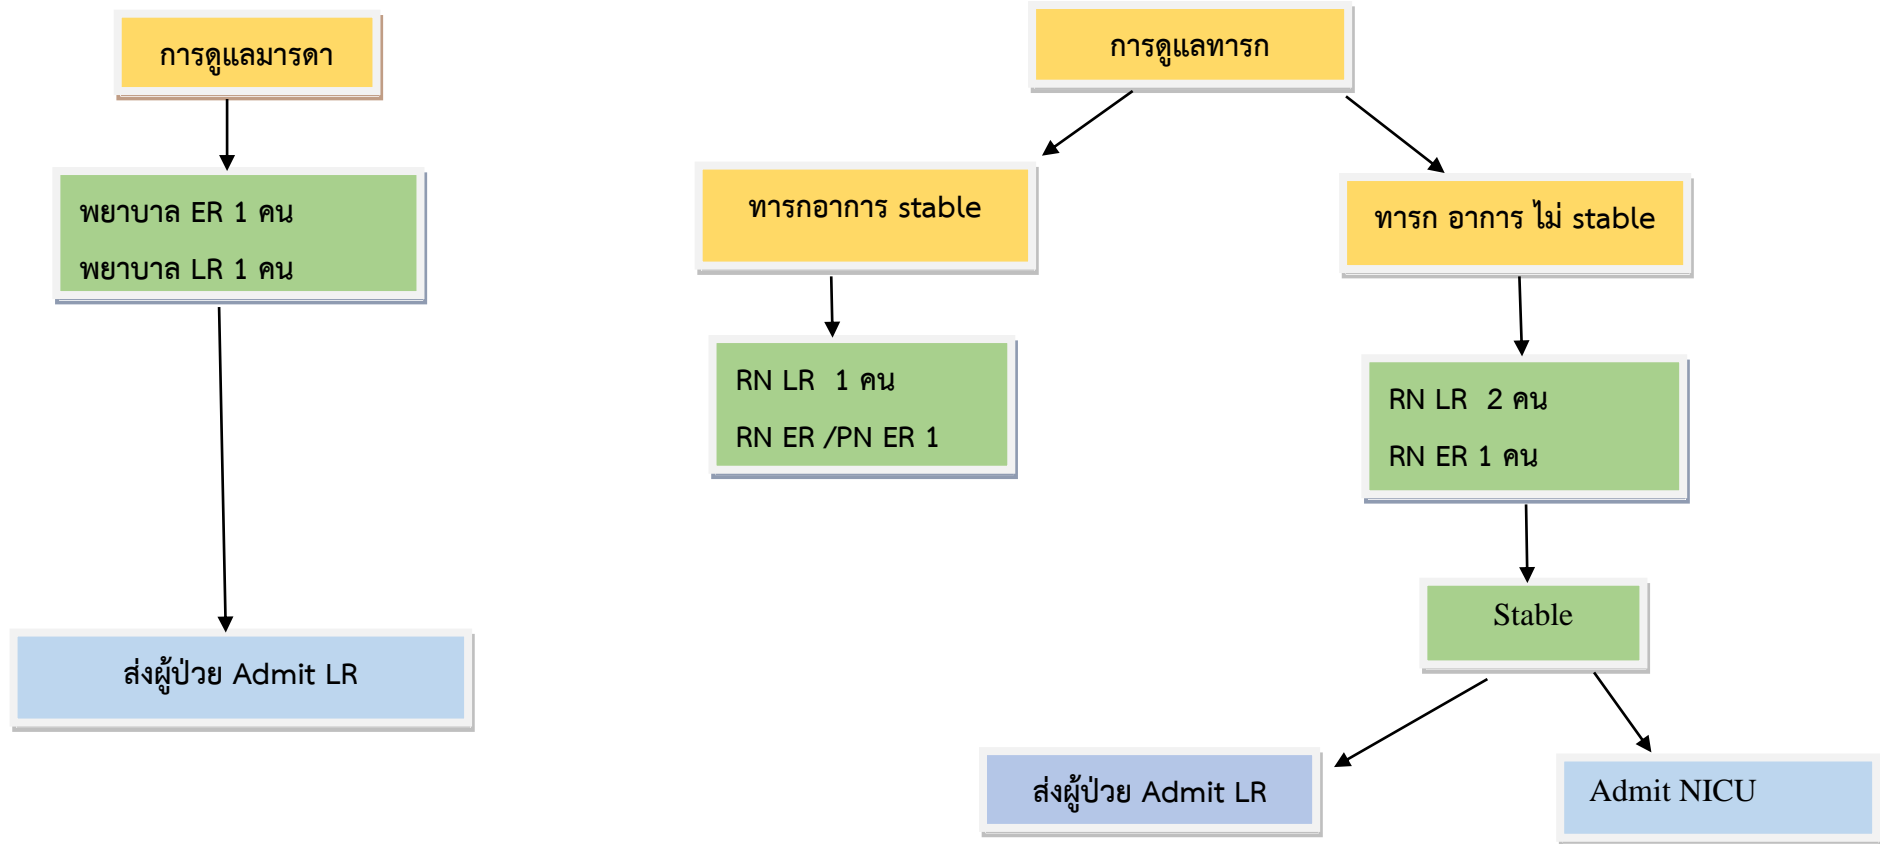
การดูแลมารดา

พยาบาล ER 1 คน

พยาบาล LR 1 คน

ส่งผู้ป่วย Admit LR

การดูแลทารก

ทารกอาการ stable

RN LR 1 คน

RN ER /PN ER 1

ทารก อาการ ไม่ stable

RN LR 2 คน

RN ER 1 คน

Stable

ส่งผู้ป่วย Admit LR

Admit NICU